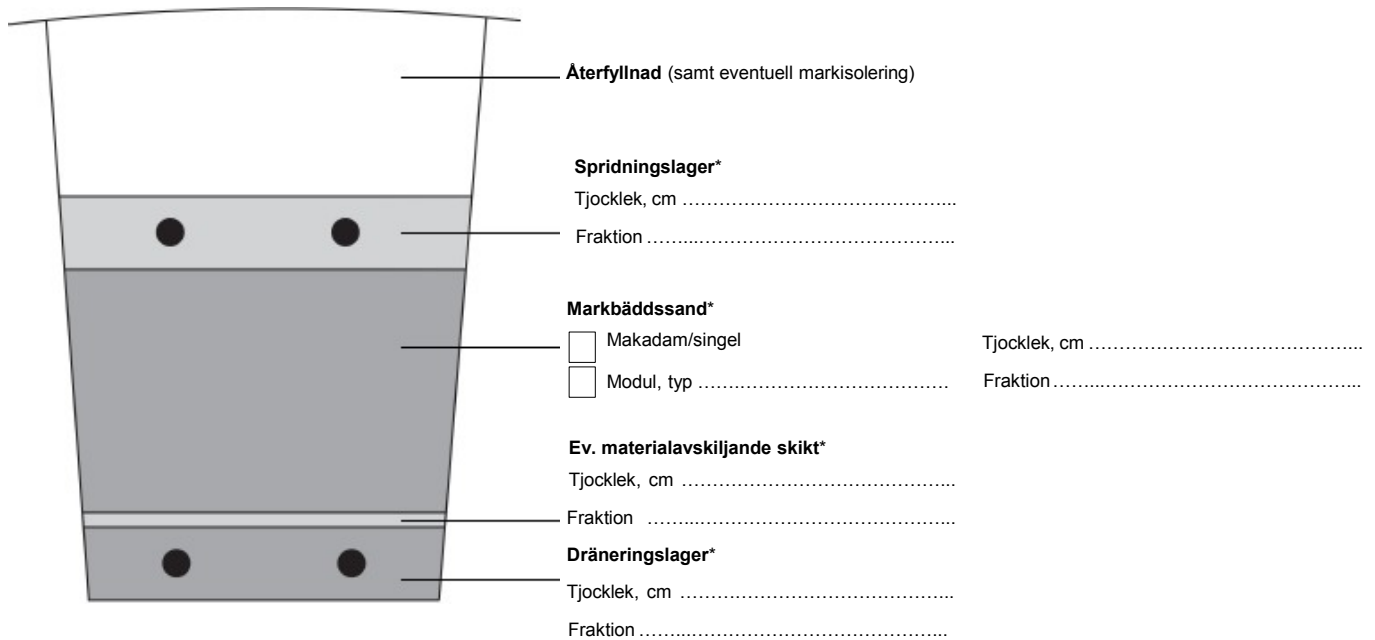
**Återfyllnad** (samt eventuell markisolering)

**Spridningslager**\*

Tjocklek, cm …………………………………..

Fraktion ……..………………………………..

**Markbäddssand**\*

☐ Makadam/singel

☐ Modul, typ ……………………………………

Tjocklek, cm …………………………………..

Fraktion……..………………………………..

**Ev. materialavskiljande skikt**\*

Tjocklek, cm …………………………………..

Fraktion ……..………………………………..

**Dräneringslager**\*

Tjocklek, cm …………………………………..

Fraktion ……..………………………………..